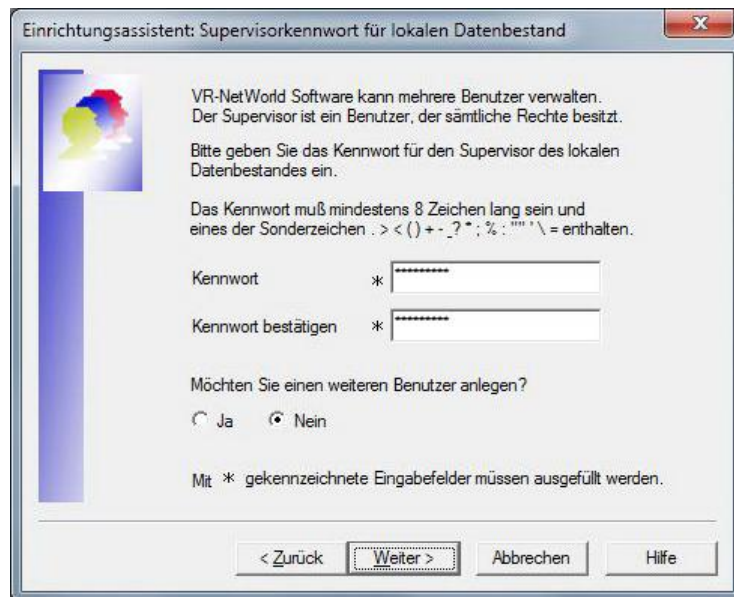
Einrichtungsassistent: Supervisorkennwort für lokalen Datenbestand

VR-NetWorld Software kann mehrere Benutzer verwalten. Der Supervisor ist ein Benutzer, der sämtliche Rechte besitzt.

Bitte geben Sie das Kennwort für den Supervisor des lokalen Datenbestandes ein.

Das Kennwort muß mindestens 8 Zeichen lang sein und eines der Sonderzeichen . > < ( ) + - _ ? * ; % : "" ' \ = enthalten.

Kennwort * **********

Kennwort bestätigen * **********

Möchten Sie einen weiteren Benutzer anlegen?

Ja Nein

Mit * gekennzeichnete Eingabefelder müssen ausgefüllt werden.

< Zurück Weiter > Abbrechen Hilfe